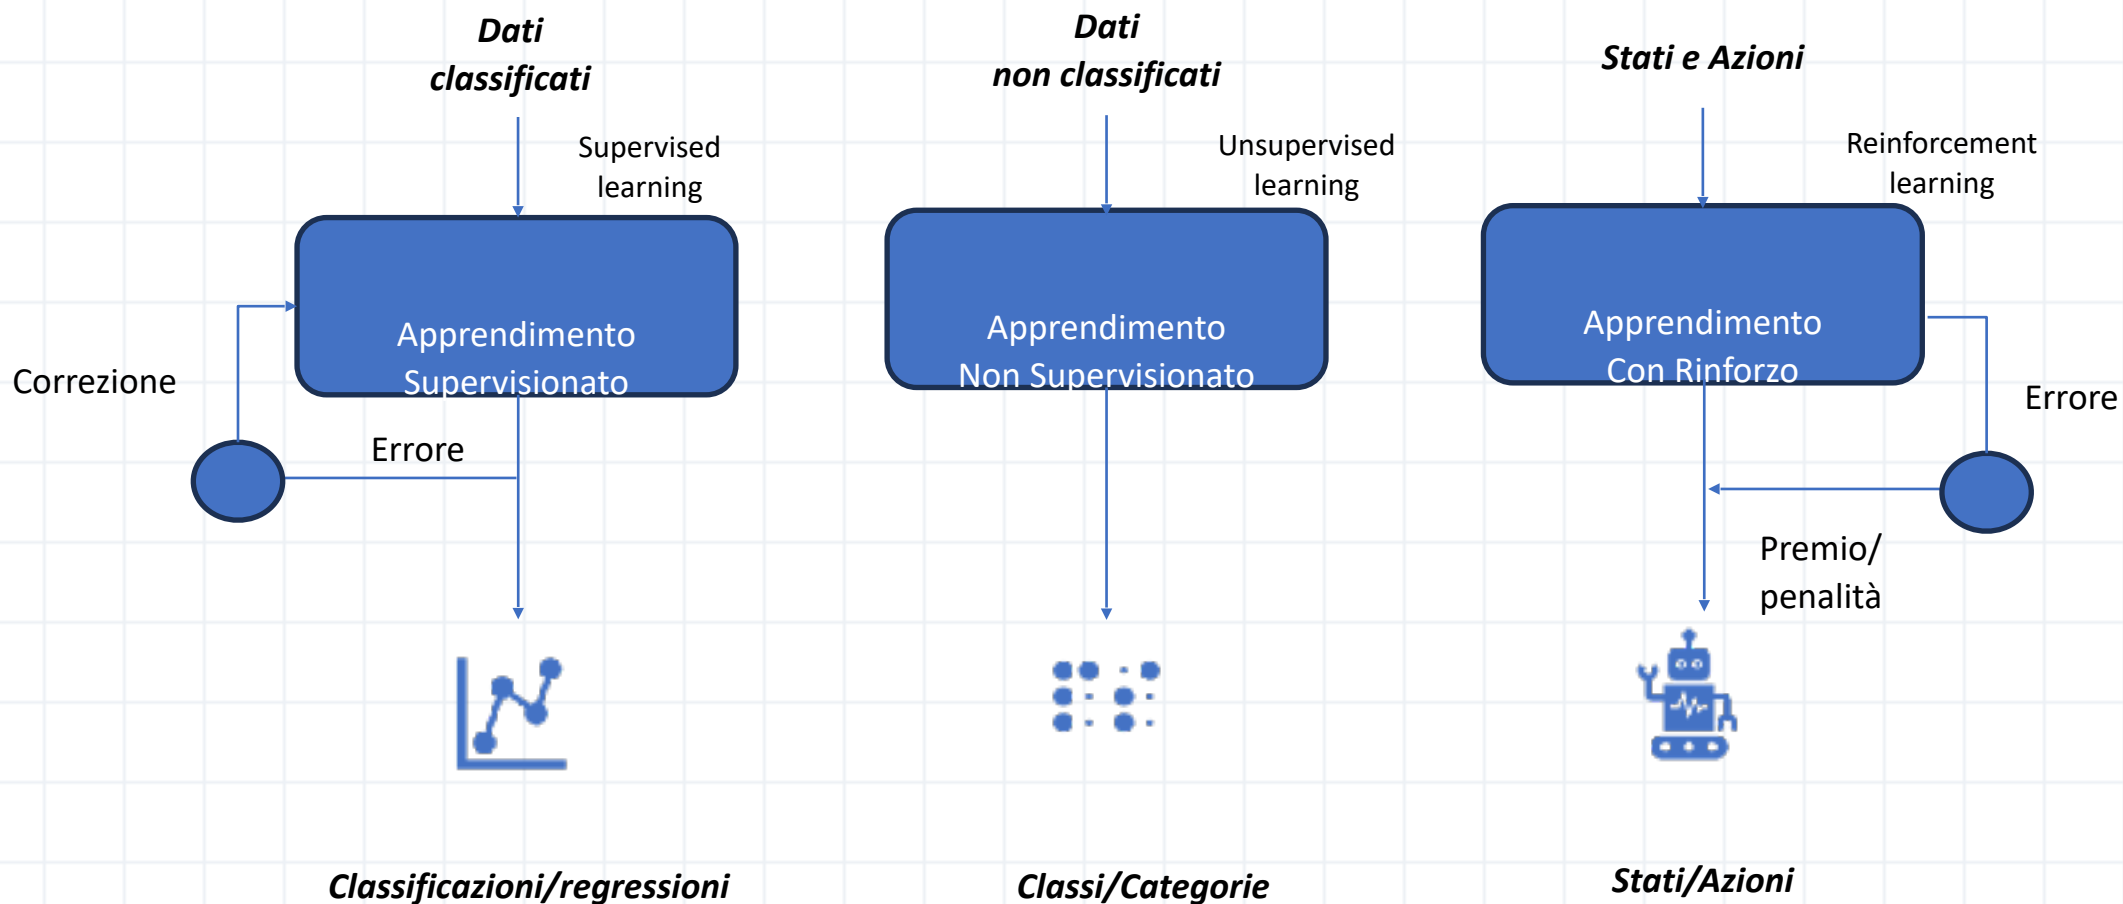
Dati classificati

Supervised learning

Apprendimento Supervisionato

Correzione

Errore

Classificazioni/regressioni

Dati non classificati

Unsupervised learning

Apprendimento Non Supervisionato

Classi/Categorie

Stati e Azioni

Reinforcement learning

Apprendimento Con Rinforzo

Errore

Premio/ penalità

Stati/Azioni